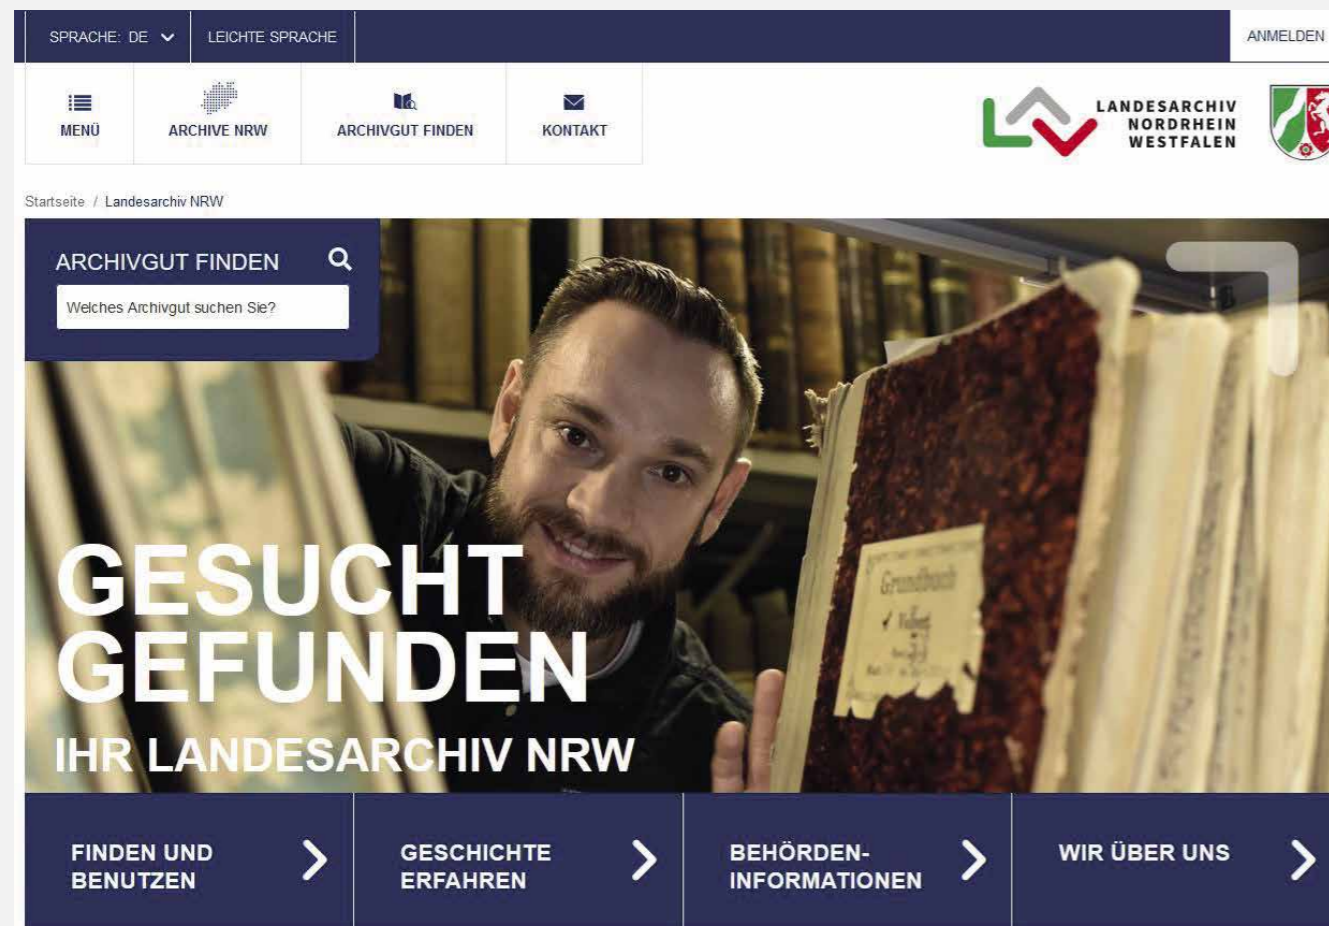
SPRACHE: DE
LEICHTE SPRACHE
ANMELDEN

MENÜ
ARCHIVE NRW
ARCHIVGUT FINDEN
KONTAKT

LANDESARCHIV NORDRHEIN WESTFALEN

Startseite / Landesarchiv NRW

ARCHIVGUT FINDEN
Welches Archivgut suchen Sie?

Grundbuch
Velbert

GESUCHT GEFUNDEN
IHR LANDESARCHIV NRW

FINDEN UND BENUTZEN
GESCHICHTE ERFAHREN
BEHÖRDEN-INFORMATIONEN
WIR ÜBER UNS